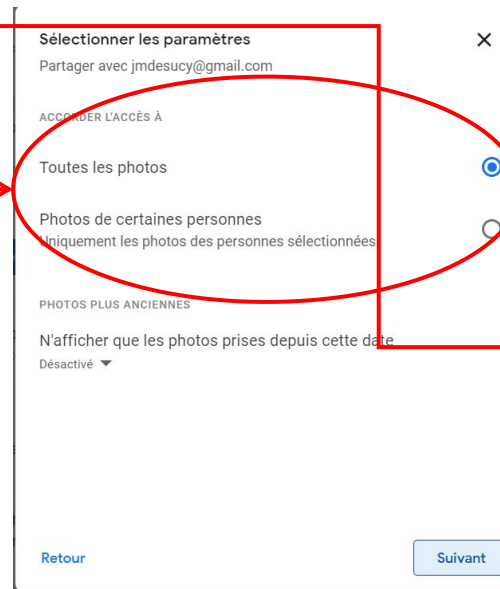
Sélectionner les paramètres

Partager avec jmdesucy@gmail.com

ACCORDER L'ACCÈS À

Toutes les photos

Photos de certaines personnes
Uniquement les photos des personnes sélectionnées

PHOTOS PLUS ANCIENNES

N'afficher que les photos prises depuis cette date
Désactivé

Retour

Suivant